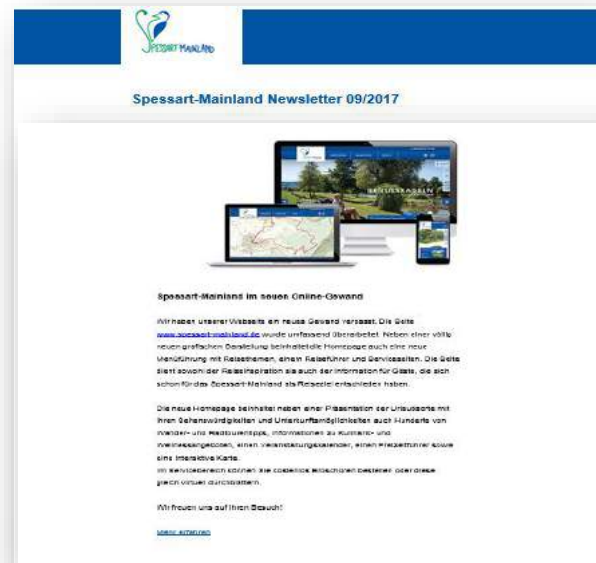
SPESSART MAINLAND

Spessart-Mainland Newsletter 09/2017

Spessart-Mainland im neuen Online-Gewand

Wir haben unserer Webseite ein neues Gewand verpasst. Die Seite www.spessart-mainland.de wurde umfassend überarbeitet. Neben einer völlig neuen grafischen Gestaltung beinhaltet die Homepage auch eine neue Menüführung mit Reisethemen, einem Reiseführer und Serviceseiten. Die Seite dient sowohl der Reiseinspiration als auch der Information für Gäste, die sich schon für das Spessart-Mainland als Reiseziel entschieden haben.

Die neue Homepage beinhaltet neben einer Präsentation der Urlaubsorte mit ihren Sehenswürdigkeiten und Unterkunftsmöglichkeiten auch Hunderte von Wander- und Radtourentipps, Informationen zu Kulinarik- und Wellnessangeboten, einen Veranstaltungskalender, einen Freizeitführer sowie eine interaktive Karte.
Im Servicebereich können Sie kostenlos Broschüren bestellen oder diese gleich virtuell durchblättern.

Wir freuen uns auf Ihren Besuch!

Mehr erfahren